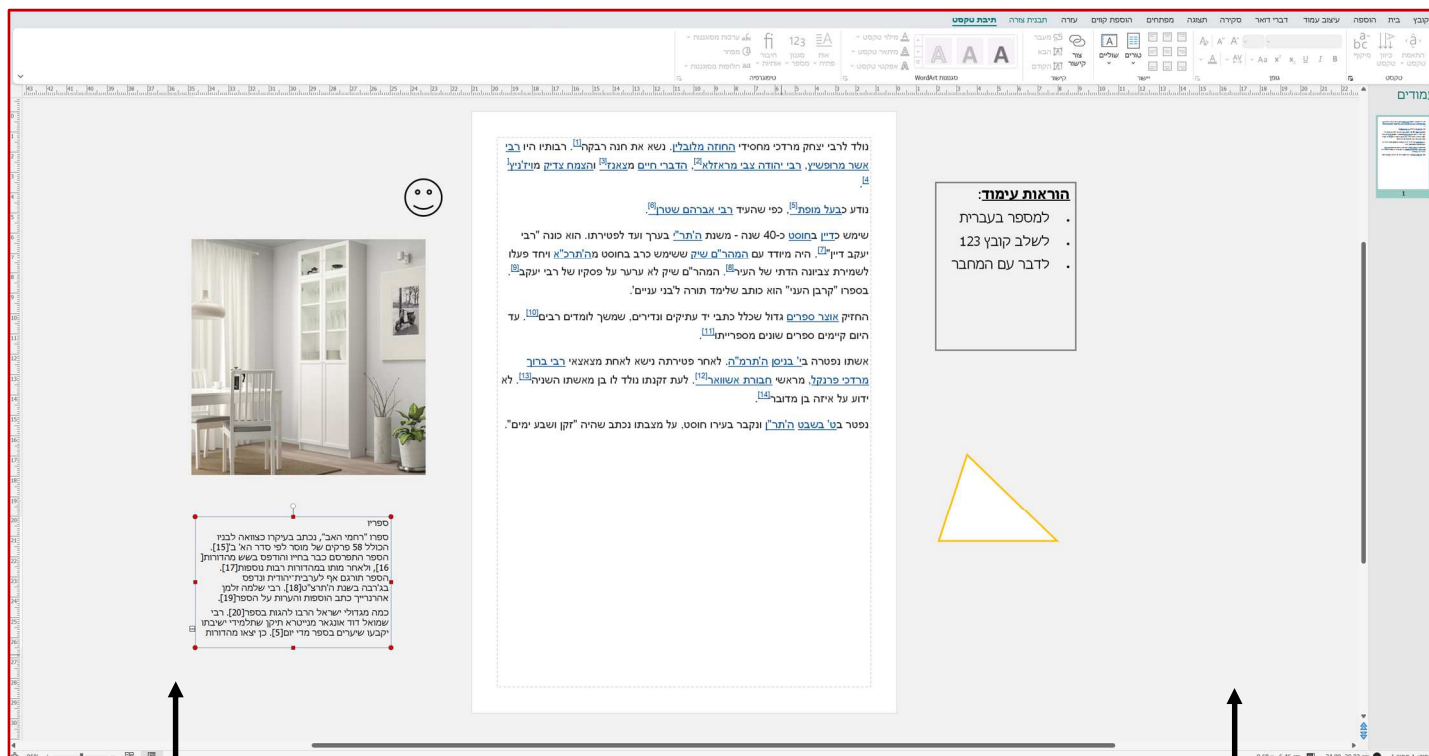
קובץ בית הוספה עיצוב עמוד דברי דואר סקירה תצוגה מפתחים הוספת קווים עזרה תבנית צורה תבנית טקסט תיבת טקסט

טקסט גופן יישור קישור סגנונות WordArt טיפוגרפיה

עמודים

נולד לרבי יצחק מרדכי מחסידי החוזה מלובלין. נשא את חנה רבקה[1]. רבותיו היו רבי אשר מרופשיץ, רבי יהודה צבי מראזלא[2], הדברי חיים מצאנז[3] והצמח צדיק מויז'ניץ[4].

נודע כבעל מופת[5], כפי שהעיד רבי אברהם שטרן[6].

שימש כדיין בחוסט כ-40 שנה - משנת ה'תר"י בערך ועד לפטירתו. הוא כונה "רבי יעקב דיין"[7]. היה מיודד עם המהר"ם שיק ששימש כרב בחוסט מה'תרכ"א ויחד פעלו לשמירת צביונה הדתי של העיר[8]. המהר"ם שיק לא ערער על פסקיו של רבי יעקב[9]. בספרו "קרבן העני" הוא כותב שלימד תורה ל'בני עניים'.

החזיק אוצר ספרים גדול שכלל כתבי יד עתיקים ונדירים, שמשך לומדים רבים[10]. עד היום קיימים ספרים שונים מספרייתו[11].

אשתו נפטרה ב'י בניסן ה'תרמ"ה. לאחר פטירתה נישא לאחת מצאצאי רבי ברוך מרדכי פרנקל, מראשי חבורת אשוואר[12]. לעת זקנתו נולד לו בן מאשתו השנייה[13]. לא ידוע על איזה בן מדובר[14].

נפטר בט' בשבט ה'תר"ן ונקבר בעירו חוסט, על מצבתו נכתב שהיה "זקן ושבע ימים".

הוראות עימוד:
• למספר בעברית
• לשלב קובץ 123
• לדבר עם המחבר

ספריו
ספרו "רחמי האב", נכתב בעיקרו כצוואה לבניו הכולל 58 פרקים של מוסר לפי סדר הא' ב'[15]. הספר התפרסם כבר בחייו והודפס בשש מהדורות[16], ולאחר מותו במהדורות רבות נוספות[17]. הספר תורגם אף לערבית-יהודית ונדפס בג'רבה בשנת ה'תרצ"ט[18]. רבי שלמה זלמן אהרנרייך כתב הוספות והערות על הספר[19].
כמה מגדולי ישראל הרבו להגות בספר[20]. רבי שמואל דוד אונגאר מנייטרא תיקן שתלמידי ישיבתו יקבעו שיעורים בספר מדי יום[5]. כן יצאו מהדורות